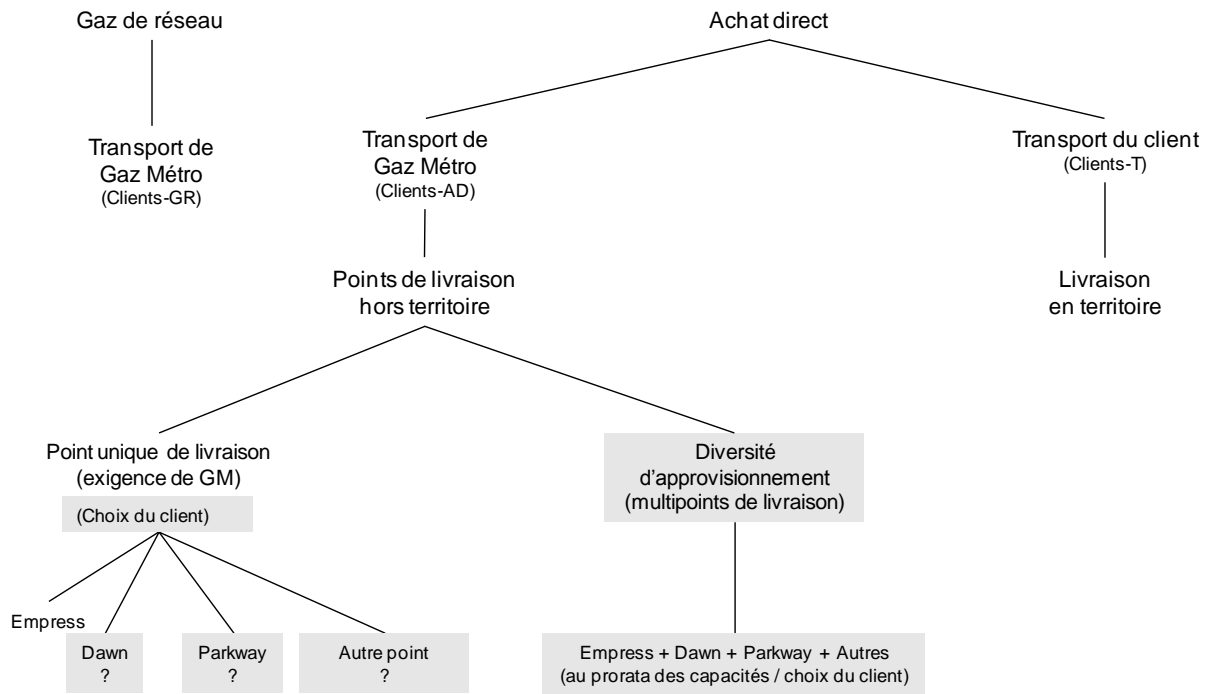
Gaz de réseau

Transport de Gaz Métro
(Clients-GR)

Achat direct

Transport de Gaz Métro
(Clients-AD)

Transport du client
(Clients-T)

Points de livraison hors territoire

Livraison en territoire

Point unique de livraison
(exigence de GM)

(Choix du client)

Diversité d'approvisionnement
(multipoints de livraison)

Empress

Dawn
?

Parkway
?

Autre point
?

Empress + Dawn + Parkway + Autres
(au prorata des capacités / choix du client)